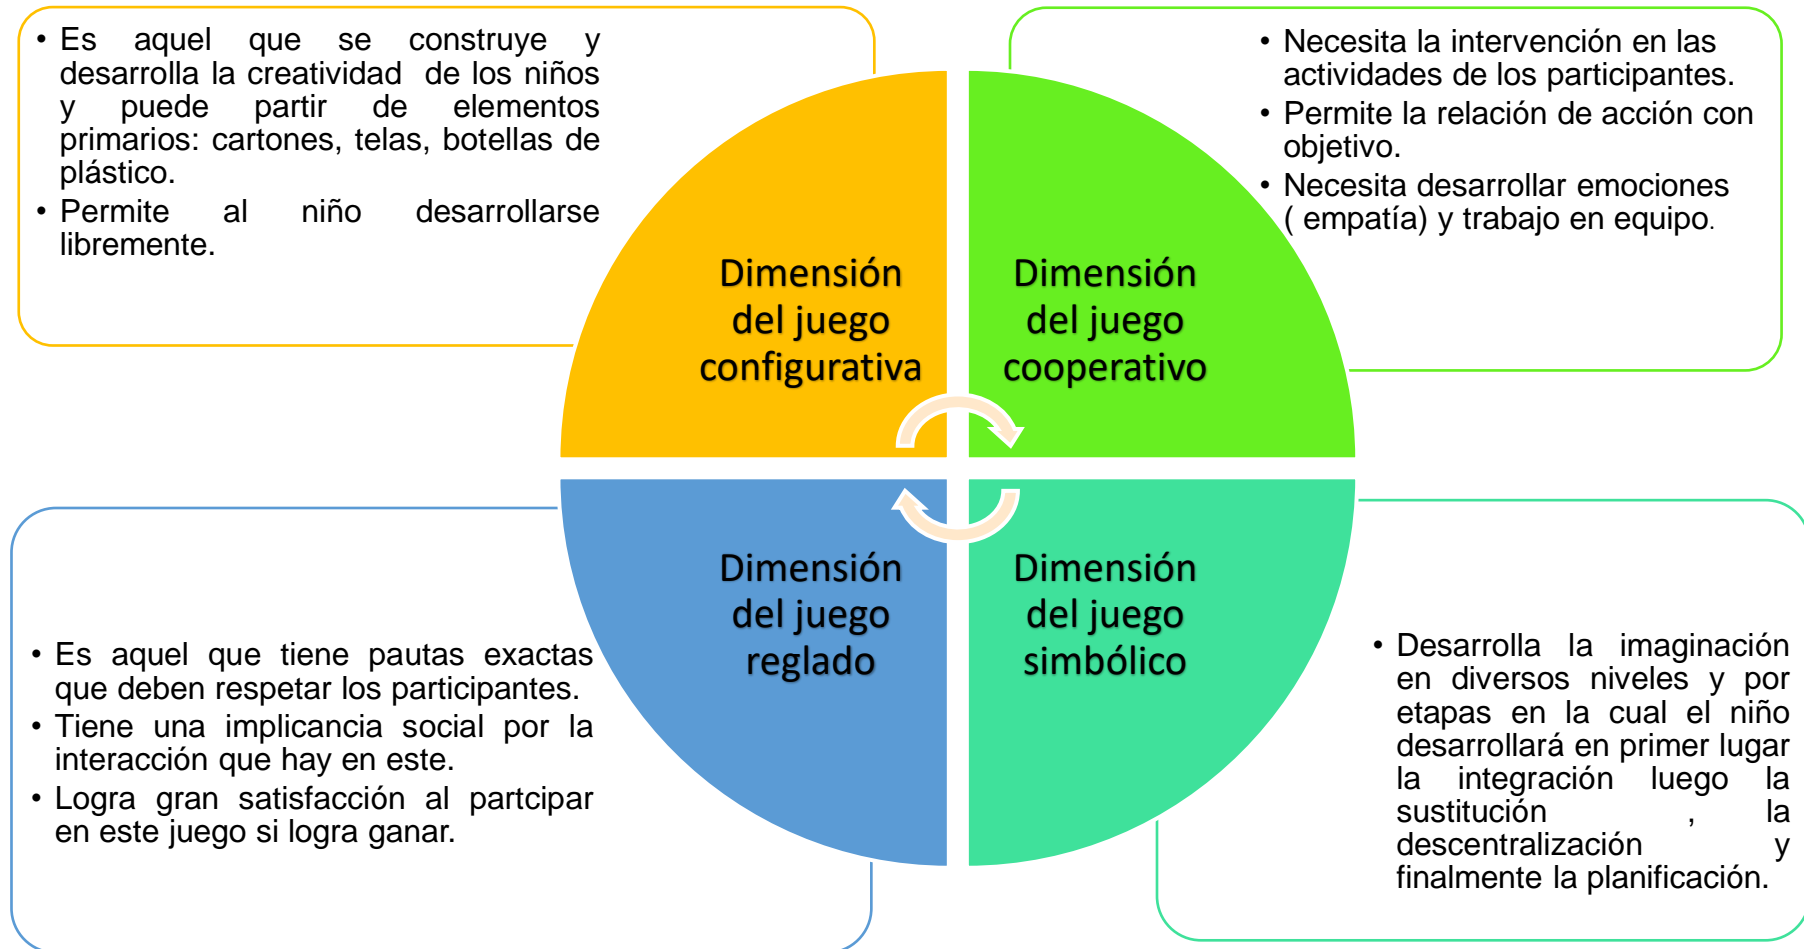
• Es aquel que se construye y desarrolla la creatividad de los niños y puede partir de elementos primarios: cartones, telas, botellas de plástico.
• Permite al niño desarrollarse libremente.

• Necesita la intervención en las actividades de los participantes.
• Permite la relación de acción con objetivo.
• Necesita desarrollar emociones ( empatía) y trabajo en equipo.

Dimensión del juego configurativa

Dimensión del juego cooperativo

Dimensión del juego reglado

Dimensión del juego simbólico

• Es aquel que tiene pautas exactas que deben respetar los participantes.
• Tiene una implicancia social por la interacción que hay en este.
• Logra gran satisfacción al partcipar en este juego si logra ganar.

• Desarrolla la imaginación en diversos niveles y por etapas en la cual el niño desarrollará en primer lugar la integración luego la sustitución , la descentralización y finalmente la planificación.